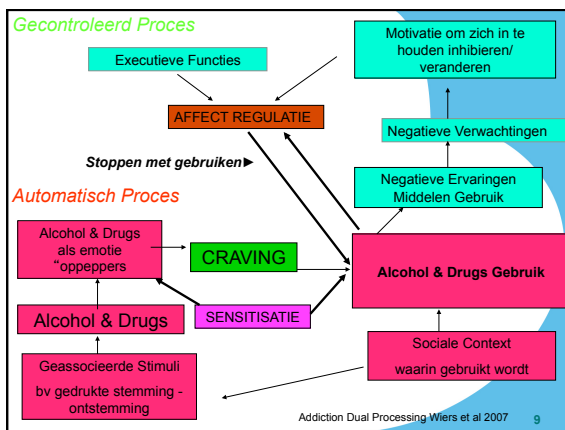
Gecontroleerd Proces

Executieve Functies

Motivatie om zich in te houden inhibieren/ veranderen

AFFECT REGULATIE

Negatieve Verwachtingen

Stoppen met gebruiken►

Negatieve Ervaringen Middelen Gebruik

Automatisch Proces

Alcohol & Drugs als emotie “oppeppers

CRAVING

Alcohol & Drugs Gebruik

SENSITISATIE

Alcohol & Drugs

Geassocieerde Stimuli bv gedrukte stemming - ontstemming

Sociale Context waarin gebruikt wordt

Addiction Dual Processing Wiers et al 2007

9